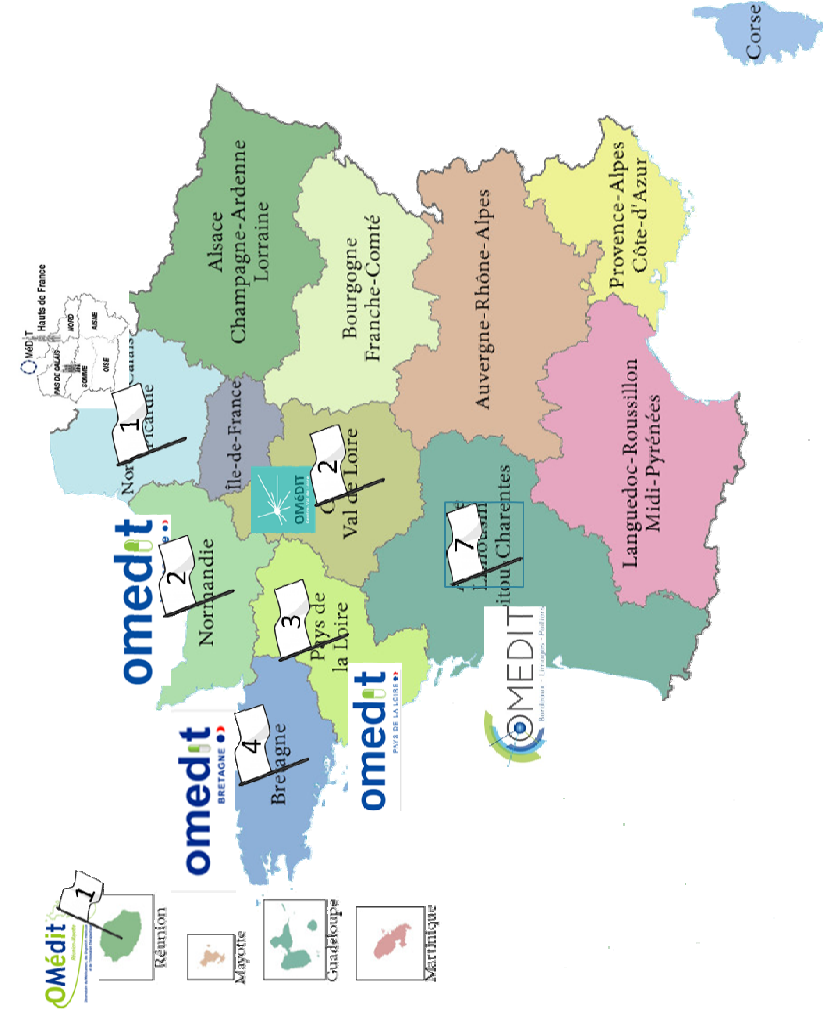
Corse

Alsace
Champagne-Ardenne
Lorraine

Bourgogne
Franche-Comté

Auvergne-Rhône-Alpes

Provence-Alpes
Côte-d'Azur

Languedoc-Roussillon
Midi-Pyrénées

Hauts de France
OMéDIT
PAS DE CALAIS
NORD
AISNE
SOMME
OISE

Nord Picardie
1

Île-de-France

2
Centre
Val de Loire
OMEDIT

7
Aquitaine
Poitou-Charentes
OMEDIT
Bordeaux - Limoges - Poitiers

omedit

2
Normandie

3
Pays de
la Loire
omedit
PAYS DE LA LOIRE

omedit
BRETAGNE
4
Bretagne

OMéDIT
1
Réunion
Mayotte
Guadeloupe
Martinique